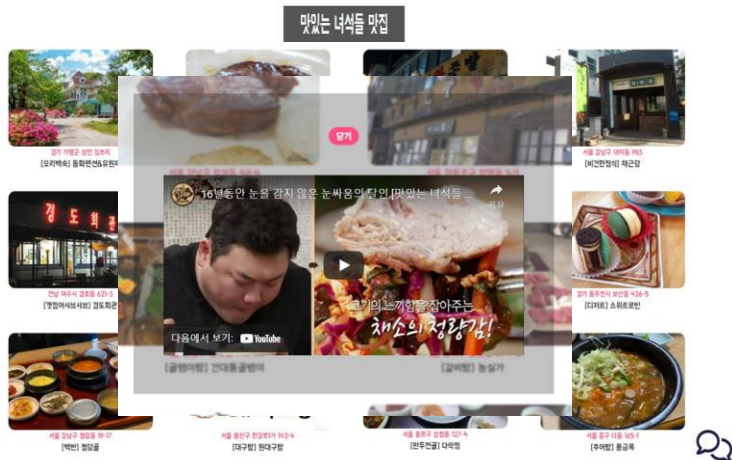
맛있는 녀석들 맛집

경기 가평군 상면 임초리
[오리백숙] 동화펜션&유원지

서울 강남구 대치동 983
[비건한정식] 채근담

경도회

전남 여수시 경호동 631-3
[갯장어샤브샤브] 경도회관

경기 동두천시 보산동 426-5
[디저트] 스위트로빈

서울 강남구 청담동 19-17
[백반] 청담골

[대구탕] 원대구탕

[한정식] 다라정

서울 중구 다동 165-1
[추어탕] 용금옥

닫기

16년동안 눈을 감지 않은 눈싸움의 달인 [맛있는 녀석들 ...

공유

고기의 느끼함을 잡아주는
채소의 청량감!

다음에서 보기: YouTube

[곱창전골] 건대통곱창이

[갈비탕] 농심가